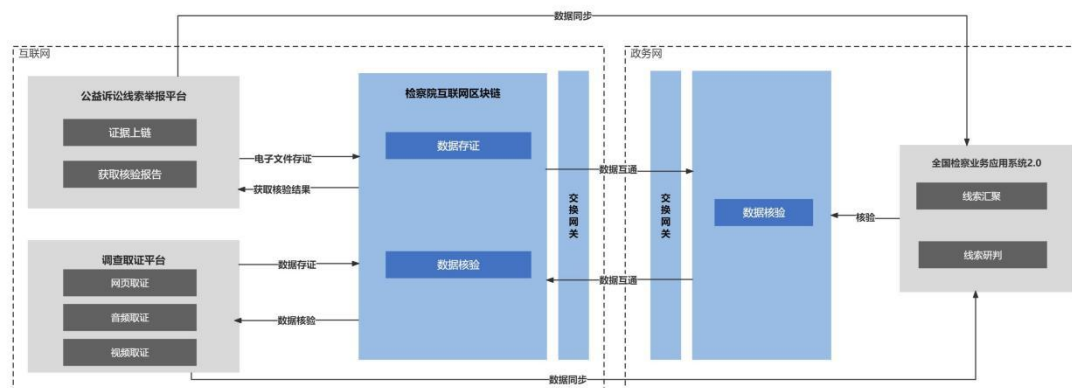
数据同步

互联网

政务网

公益诉讼线索举报平台

证据上链

获取核验报告

电子文件存证

获取核验结果

检察院互联网区块链

数据存证

数据互通

交换网关

交换网关

数据核验

核验

全国检察业务应用系统2.0

线索汇聚

线索研判

调查取证平台

网页取证

音频取证

视频取证

数据存证

数据核验

数据核验

数据互通

数据同步